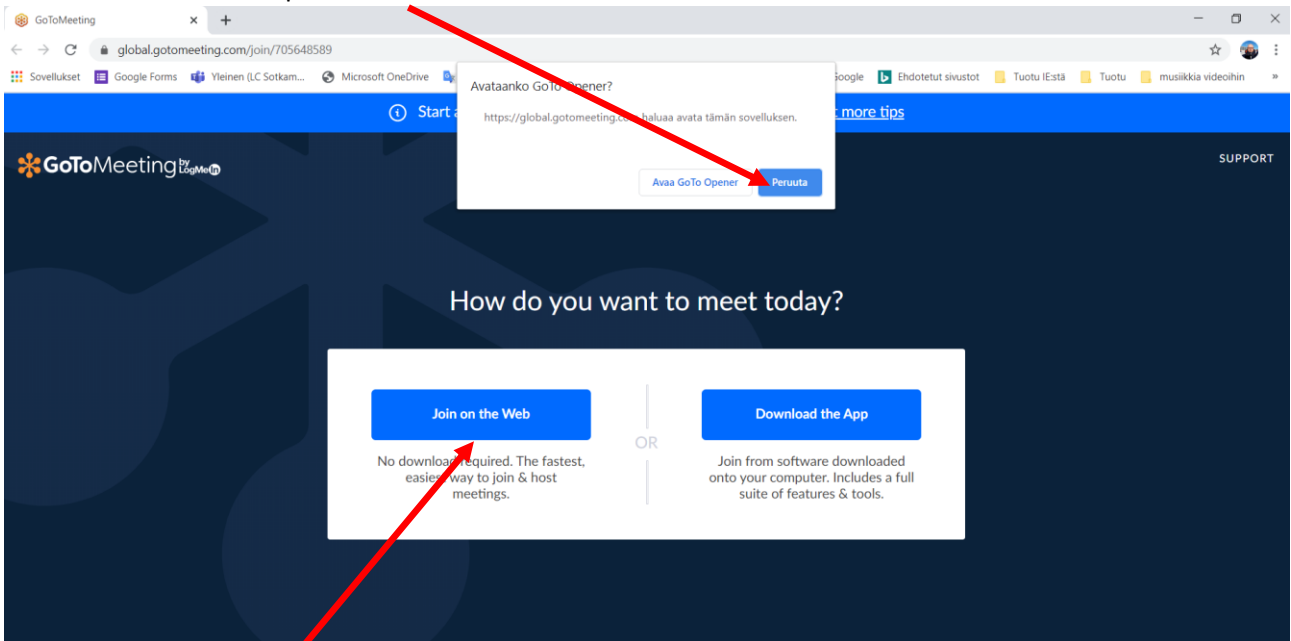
GoToMeeting

global.gotomeeting.com/join/705648589

Sovellukset Google Forms Yleinen (LC Sotkam... Microsoft OneDrive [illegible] Google Ehdotetut sivustot Tuotu IE:stä Tuotu musiikkia videoihin

Avataanko GoTo Opener?

https://global.gotomeeting.com haluaa avata tämän sovelluksen.

Avaa GoTo Opener Peruuta

Start a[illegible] t more tips

GoToMeeting by LogMeIn

SUPPORT

How do you want to meet today?

Join on the Web

No download required. The fastest, easiest way to join & host meetings.

OR

Download the App

Join from software downloaded onto your computer. Includes a full suite of features & tools.